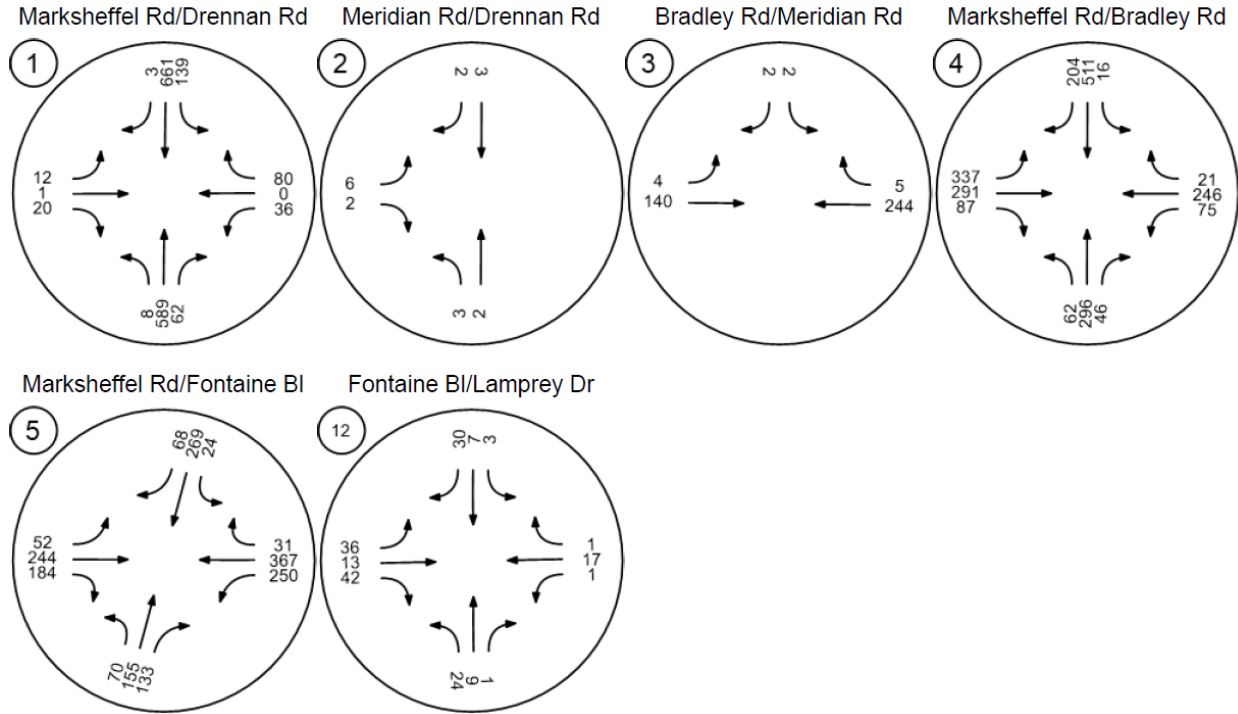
Marksheffel Rd/Drennan Rd

1

3
661
139

12
1
20

80
0
36

8
589
62

Meridian Rd/Drennan Rd

2

2
3

6
2

3
2

Bradley Rd/Meridian Rd

3

2
2

4
140

5
244

Marksheffel Rd/Bradley Rd

4

204
511
16

337
291
87

21
246
75

62
296
46

Marksheffel Rd/Fontaine Bl

5

68
269
24

52
244
184

31
367
250

70
155
133

Fontaine Bl/Lamprey Dr

12

30
7
3

36
13
42

1
17
1

24
9
1